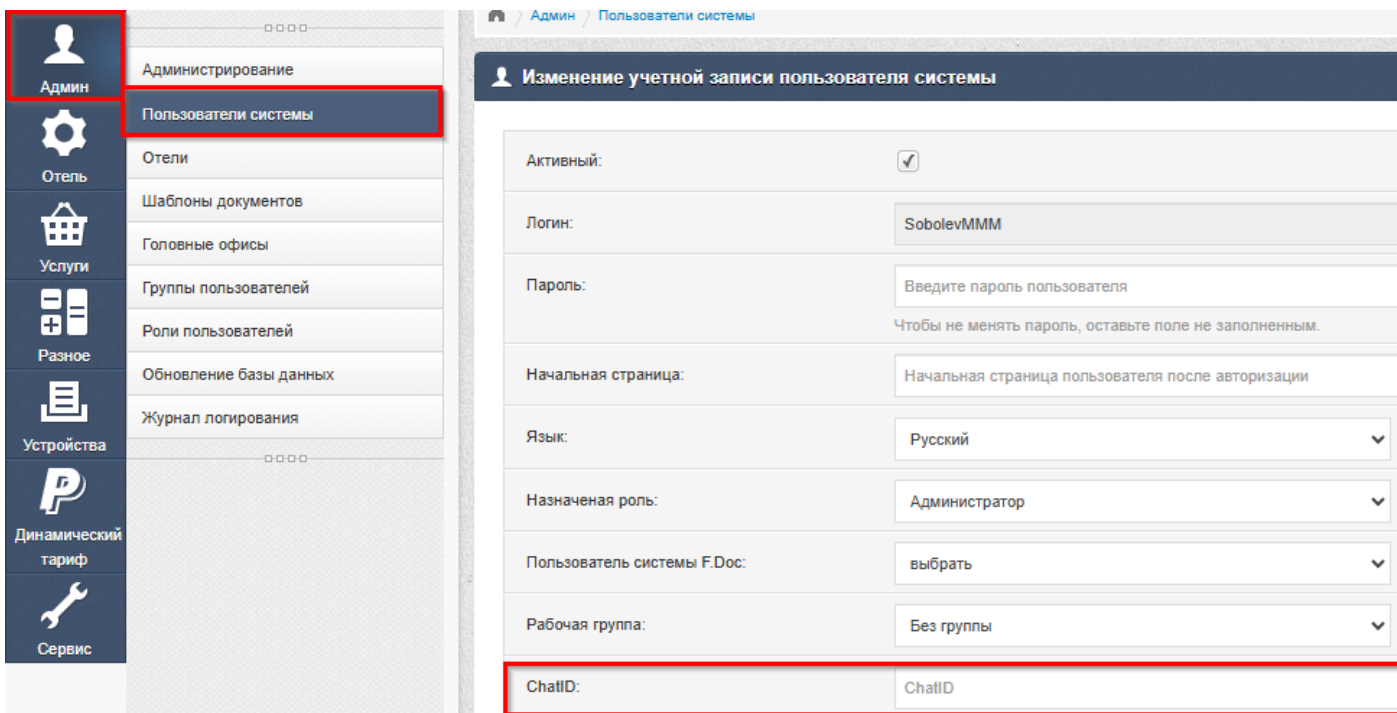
Админ
Отель
Услуги
Разное
Устройства
Динамический тариф
Сервис

Администрирование
Пользователи системы
Отели
Шаблоны документов
Головные офисы
Группы пользователей
Роли пользователей
Обновление базы данных
Журнал логирования

Админ 〉 Пользователи системы

Изменение учетной записи пользователя системы

Активный: ✓

Логин: SobolevMMM

Пароль: Введите пароль пользователя
Чтобы не менять пароль, оставьте поле не заполненным.

Начальная страница: Начальная страница пользователя после авторизации

Язык: Русский

Назначеная роль: Администратор

Пользователь системы F.Doc: выбрать

Рабочая группа: Без группы

ChatID: ChatID